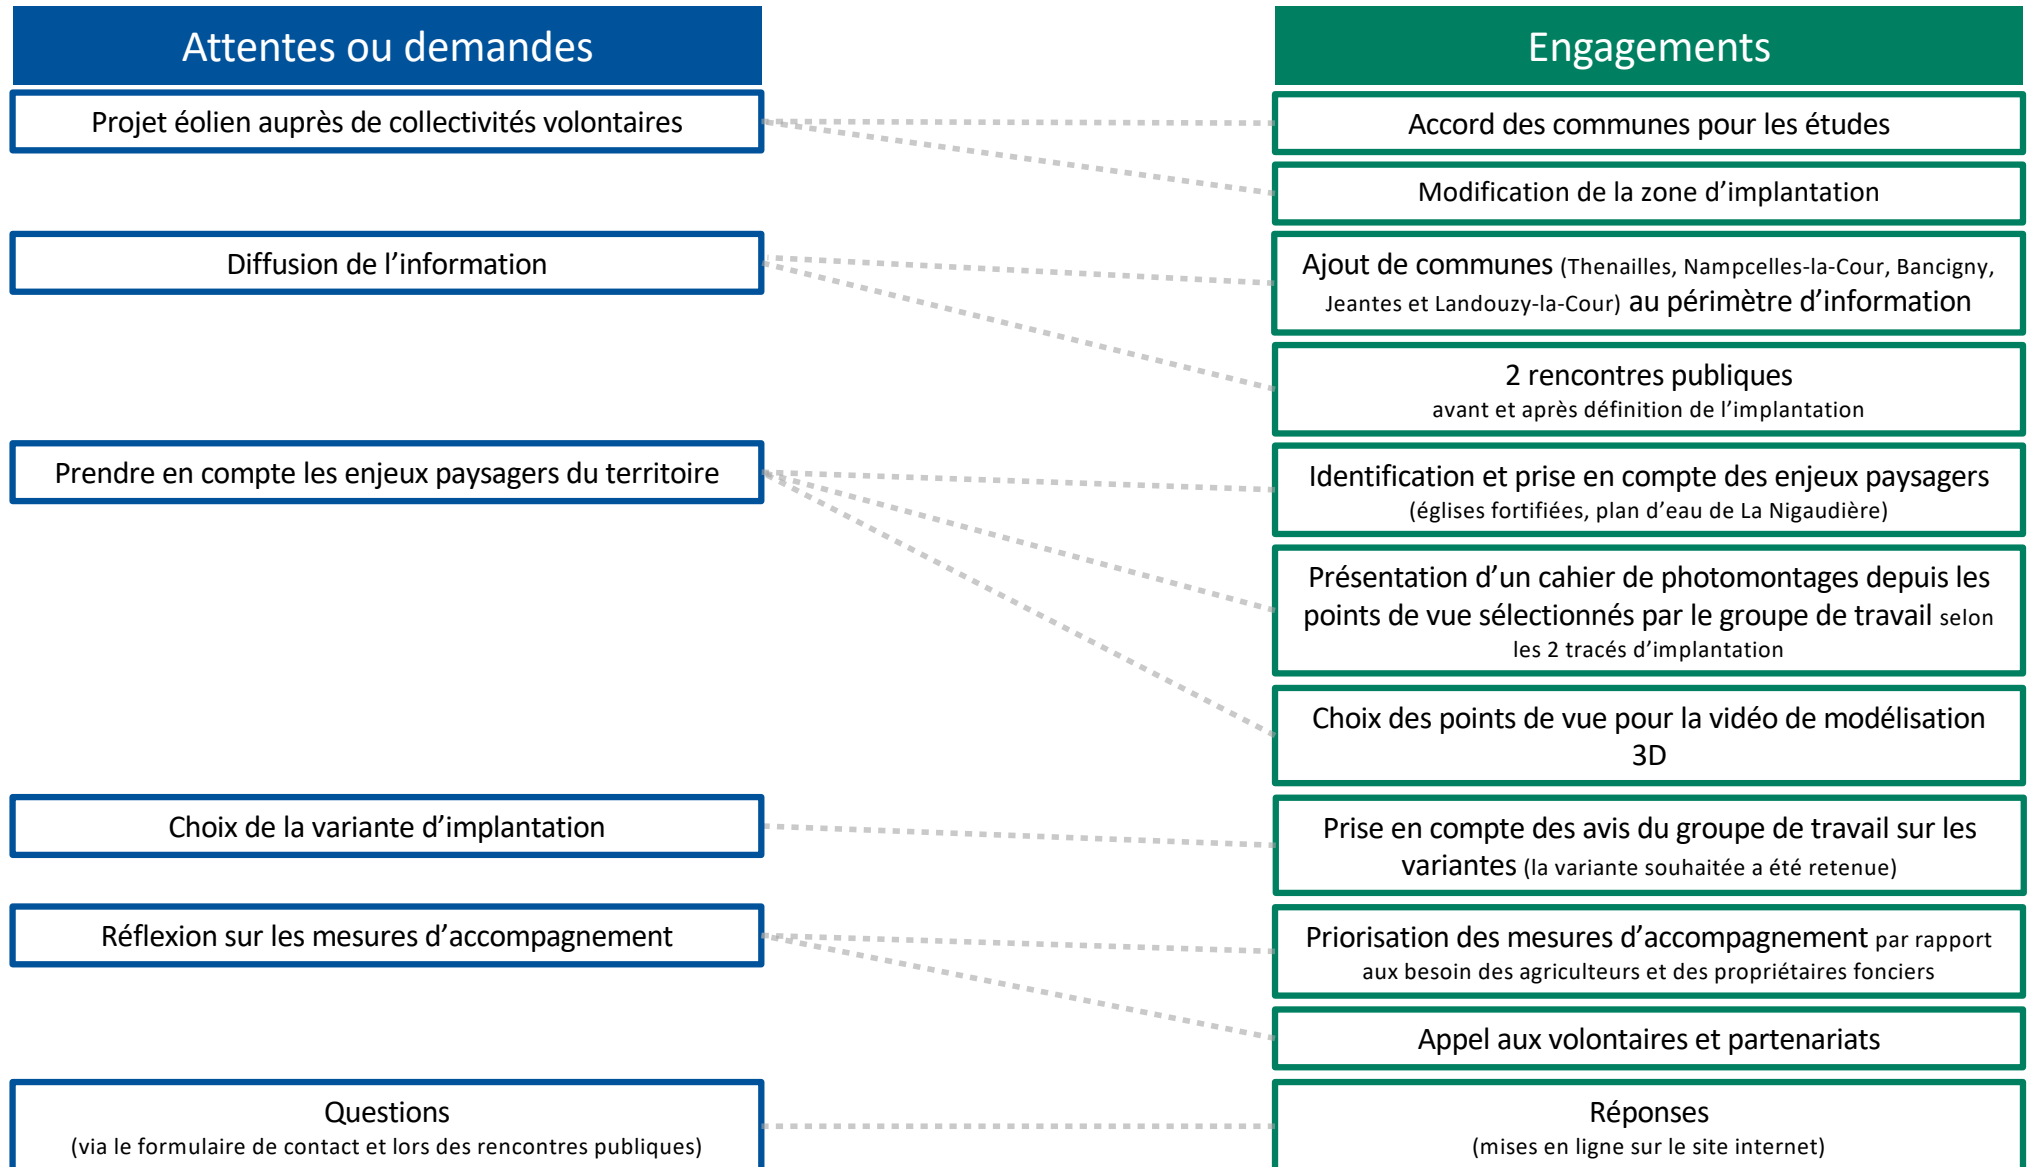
Attentes ou demandes

Projet éolien auprès de collectivités volontaires

Diffusion de l'information

Prendre en compte les enjeux paysagers du territoire

Choix de la variante d'implantation

Réflexion sur les mesures d'accompagnement

Questions
(via le formulaire de contact et lors des rencontres publiques)

Engagements

Accord des communes pour les études

Modification de la zone d'implantation

Ajout de communes (Thenailles, Nampcelles-la-Cour, Bancigny, Jeantes et Landouzy-la-Cour) au périmètre d'information

2 rencontres publiques
avant et après définition de l'implantation

Identification et prise en compte des enjeux paysagers
(églises fortifiées, plan d'eau de La Nigaudière)

Présentation d'un cahier de photomontages depuis les points de vue sélectionnés par le groupe de travail selon les 2 tracés d'implantation

Choix des points de vue pour la vidéo de modélisation 3D

Prise en compte des avis du groupe de travail sur les variantes (la variante souhaitée a été retenue)

Priorisation des mesures d'accompagnement par rapport aux besoin des agriculteurs et des propriétaires fonciers

Appel aux volontaires et partenariats

Réponses
(mises en ligne sur le site internet)